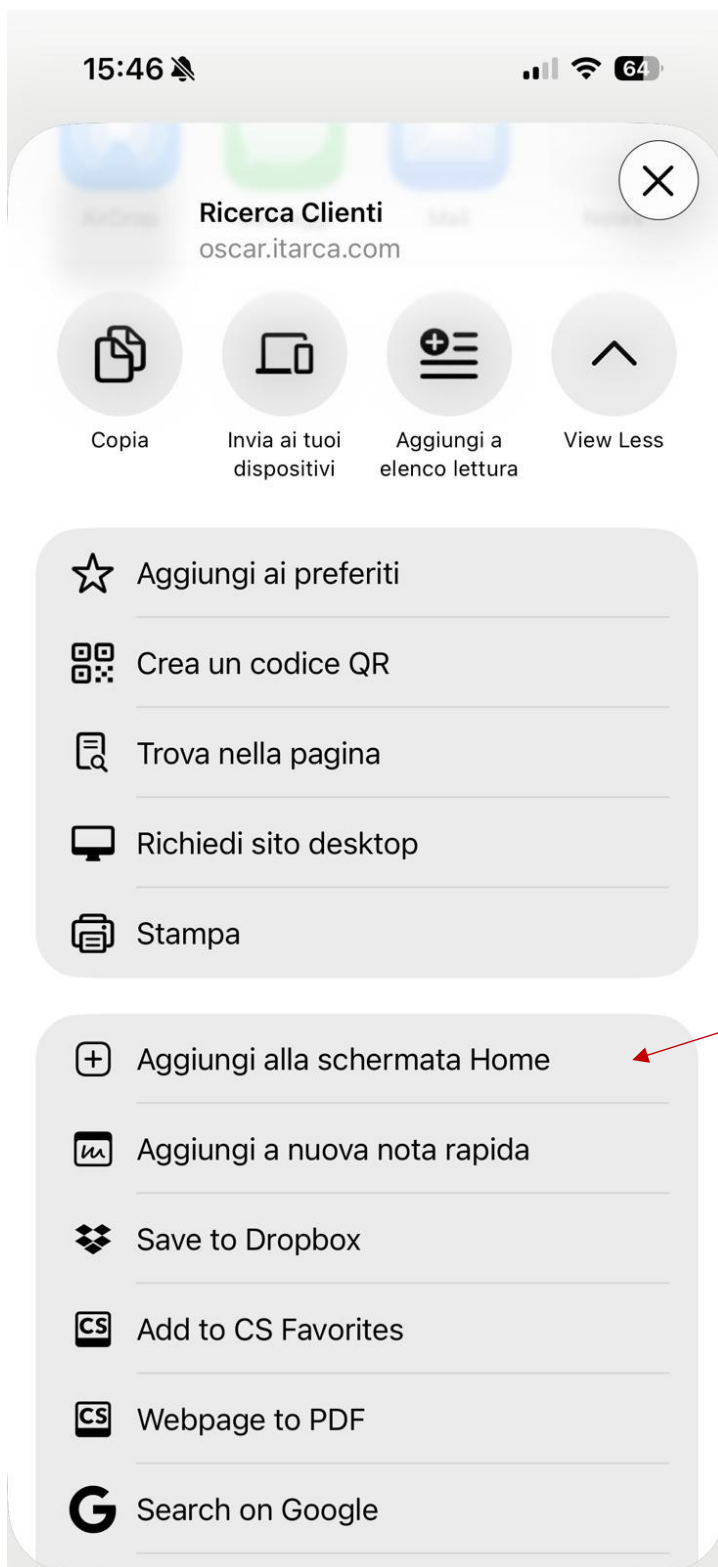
15:46

64

AirDrop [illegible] Mail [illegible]

Ricerca Clienti
oscar.itarca.com

Copia

Invia ai tuoi dispositivi

Aggiungi a elenco lettura

View Less

Aggiungi ai preferiti

Crea un codice QR

Trova nella pagina

Richiedi sito desktop

Stampa

Aggiungi alla schermata Home

Aggiungi a nuova nota rapida

Save to Dropbox

CS Add to CS Favorites

CS Webpage to PDF

G Search on Google